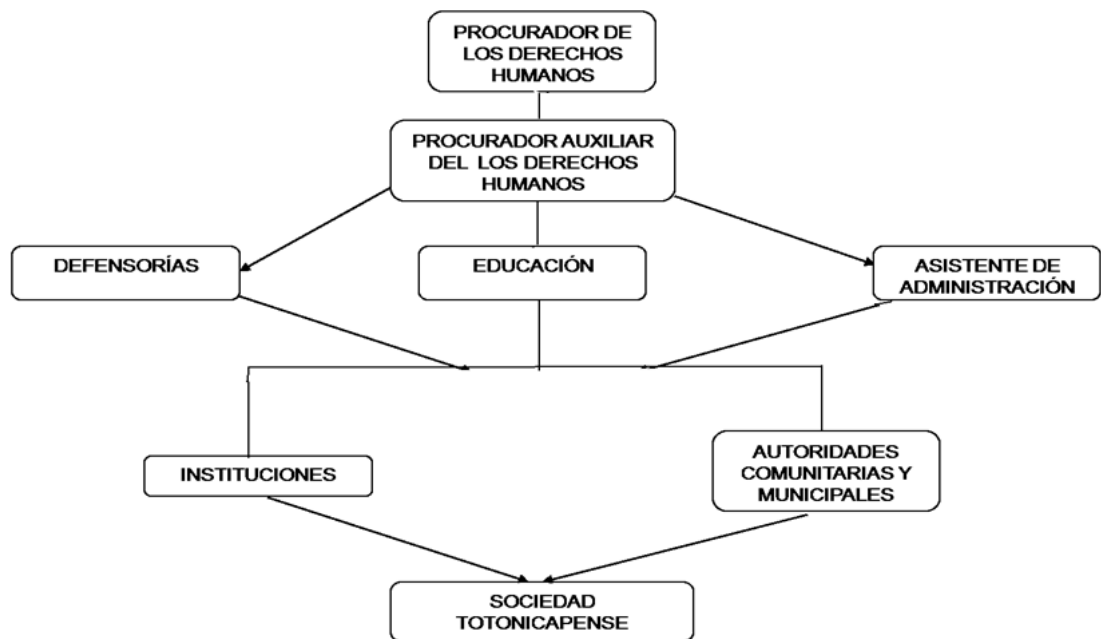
PROCURADOR DE LOS DERECHOS HUMANOS

PROCURADOR AUXILIAR DEL LOS DERECHOS HUMANOS

DEFENSORÍAS

EDUCACIÓN

ASISTENTE DE ADMINISTRACIÓN

INSTITUCIONES

AUTORIDADES COMUNITARIAS Y MUNICIPALES

SOCIEDAD TOTONICAPENSE